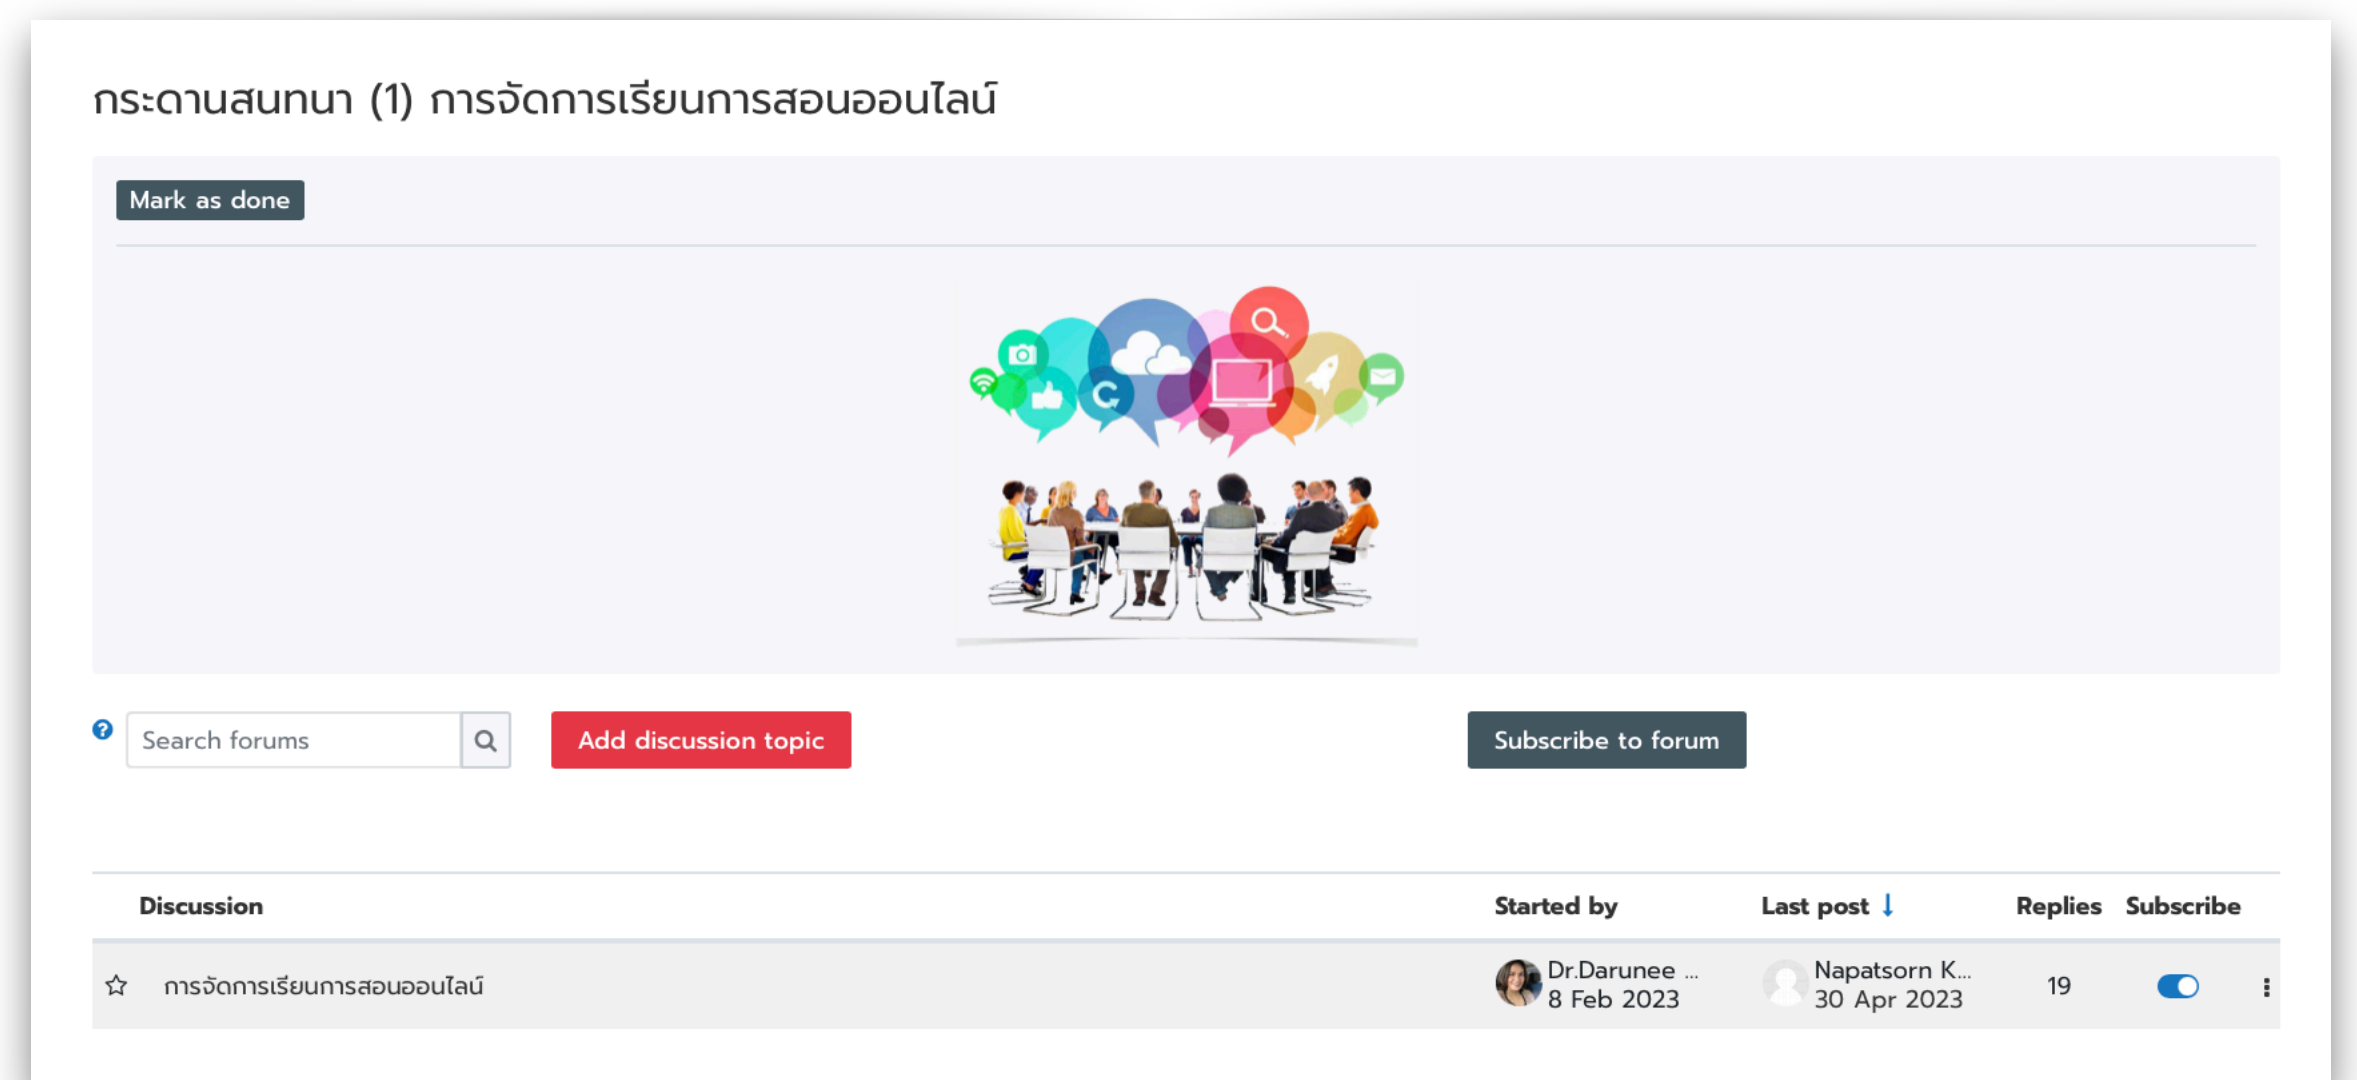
กระดานสนทนา (1) การจัดการเรียนการสอนออนไลน์

Mark as done

Search forums

Add discussion topic

Subscribe to forum

| Discussion | Started by | Last post | Replies | Subscribe |
|---|---|---|---|---|
| การจัดการเรียนการสอนออนไลน์ | Dr.Darunee ... 8 Feb 2023 | Napatsorn K... 30 Apr 2023 | 19 | |